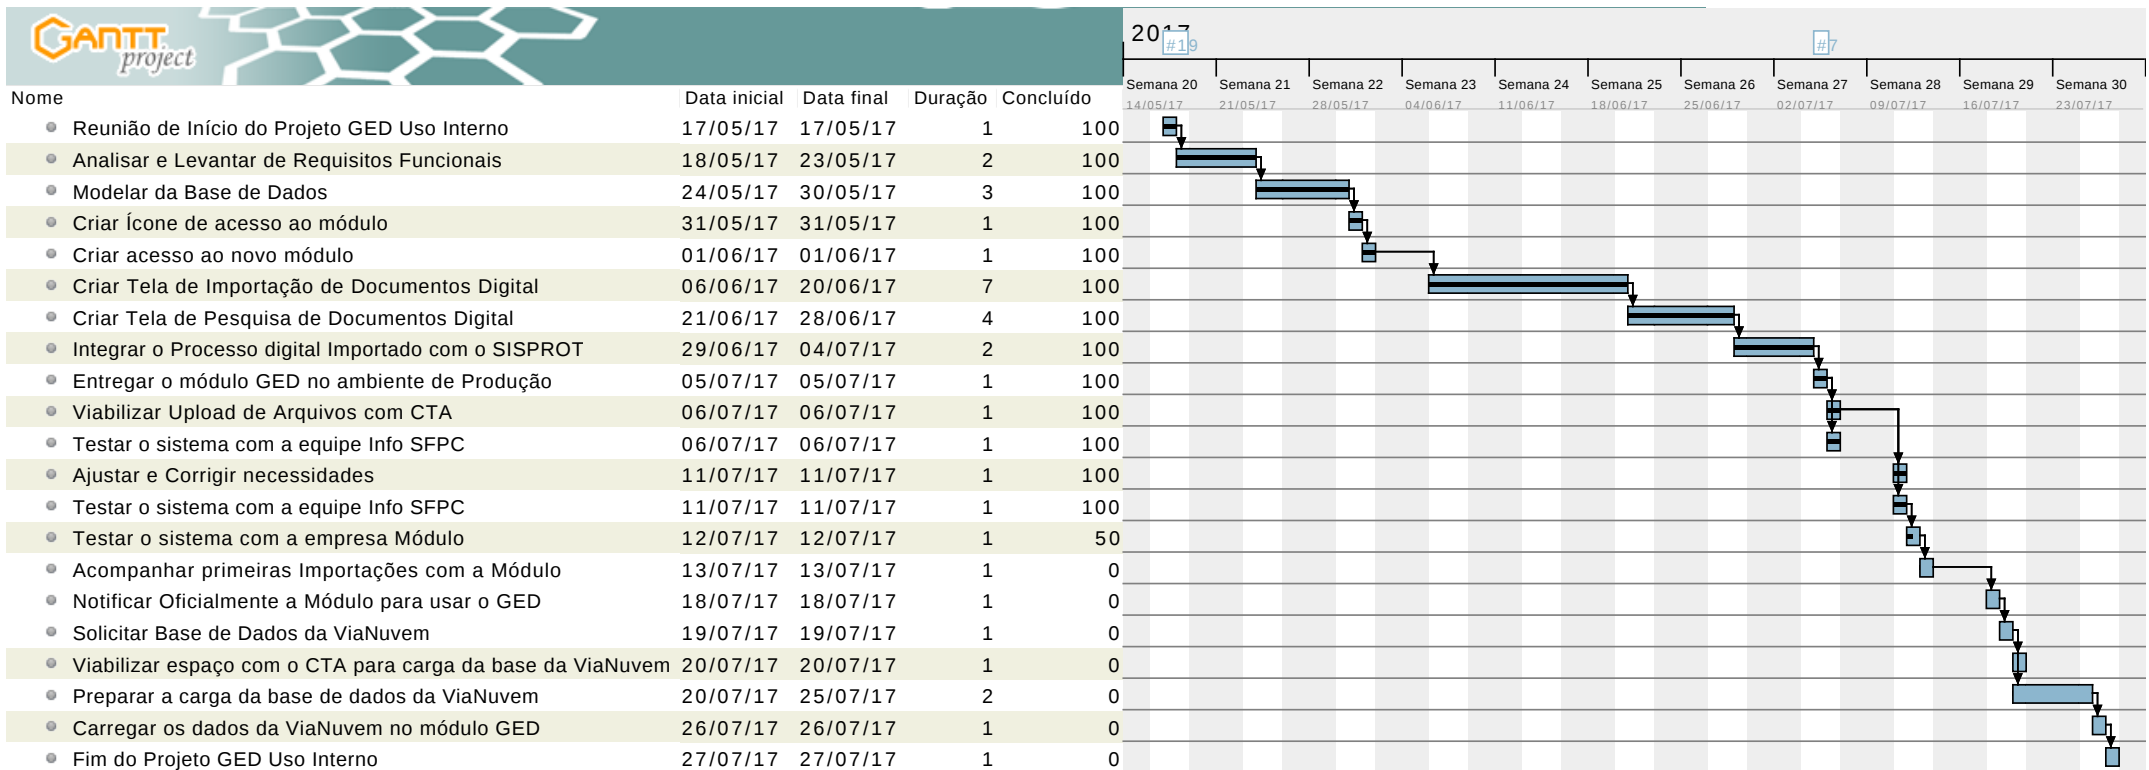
GANTT project

| Nome | Data inicial | Data final | Duração | Concluído |
|---|---|---|---|---|
| Reunião de Início do Projeto GED Uso Interno | 17/05/17 | 17/05/17 | 1 | 100 |
| Analisar e Levantar de Requisitos Funcionais | 18/05/17 | 23/05/17 | 2 | 100 |
| Modelar da Base de Dados | 24/05/17 | 30/05/17 | 3 | 100 |
| Criar Ícone de acesso ao módulo | 31/05/17 | 31/05/17 | 1 | 100 |
| Criar acesso ao novo módulo | 01/06/17 | 01/06/17 | 1 | 100 |
| Criar Tela de Importação de Documentos Digital | 06/06/17 | 20/06/17 | 7 | 100 |
| Criar Tela de Pesquisa de Documentos Digital | 21/06/17 | 28/06/17 | 4 | 100 |
| Integrar o Processo digital Importado com o SISPROT | 29/06/17 | 04/07/17 | 2 | 100 |
| Entregar o módulo GED no ambiente de Produção | 05/07/17 | 05/07/17 | 1 | 100 |
| Viabilizar Upload de Arquivos com CTA | 06/07/17 | 06/07/17 | 1 | 100 |
| Testar o sistema com a equipe Info SFPC | 06/07/17 | 06/07/17 | 1 | 100 |
| Ajustar e Corrigir necessidades | 11/07/17 | 11/07/17 | 1 | 100 |
| Testar o sistema com a equipe Info SFPC | 11/07/17 | 11/07/17 | 1 | 100 |
| Testar o sistema com a empresa Módulo | 12/07/17 | 12/07/17 | 1 | 50 |
| Acompanhar primeiras Importações com a Módulo | 13/07/17 | 13/07/17 | 1 | 0 |
| Notificar Oficialmente a Módulo para usar o GED | 18/07/17 | 18/07/17 | 1 | 0 |
| Solicitar Base de Dados da ViaNuvem | 19/07/17 | 19/07/17 | 1 | 0 |
| Viabilizar espaço com o CTA para carga da base da ViaNuvem | 20/07/17 | 20/07/17 | 1 | 0 |
| Preparar a carga da base de dados da ViaNuvem | 20/07/17 | 25/07/17 | 2 | 0 |
| Carregar os dados da ViaNuvem no módulo GED | 26/07/17 | 26/07/17 | 1 | 0 |
| Fim do Projeto GED Uso Interno | 27/07/17 | 27/07/17 | 1 | 0 |

2017 #19 #27

Semana 20 14/05/17 Semana 21 21/05/17 Semana 22 28/05/17 Semana 23 04/06/17 Semana 24 11/06/17 Semana 25 18/06/17 Semana 26 25/06/17 Semana 27 02/07/17 Semana 28 09/07/17 Semana 29 16/07/17 Semana 30 23/07/17